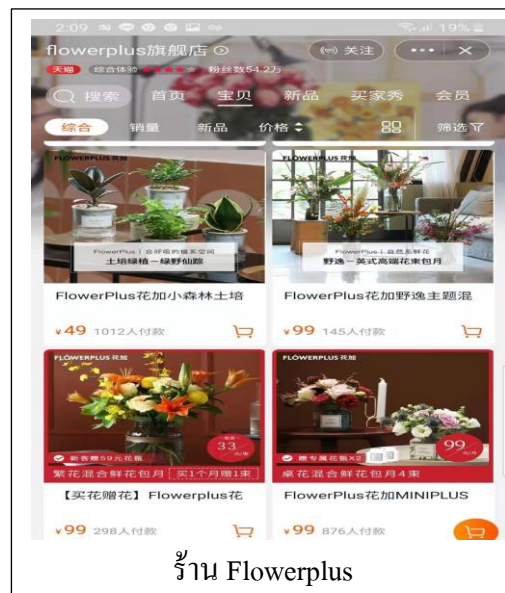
2:09 19%

flowerplus旗舰店

关注 ••• ✕

天猫 综合体验 粉丝数54.2万

搜索 首页 宝贝 新品 买家秀 会员

综合 销量 新品 价格 筛选

FLOWERPLUS花加

FlowerPlus | 会呼吸的植系空间
土培绿植—绿野仙踪

FlowerPlus花加小森林土培

¥49 1012人付款

FLOWERPLUS花加

FlowerPlus | 自然系鲜花
野逸—英式高端花束包月

FlowerPlus花加野逸主题混

¥99 145人付款

FLOWERPLUS花加

新客赠59元花瓶

33

繁花混合鲜花包月 买1个月赠1束

【买花赠花】Flowerplus花

¥99 298人付款

FLOWERPLUS花加

赠专属花瓶X2

99

桌花混合鲜花包月4束

FlowerPlus花加MINIPLUS

¥99 876人付款

ร้าน Flowerplus